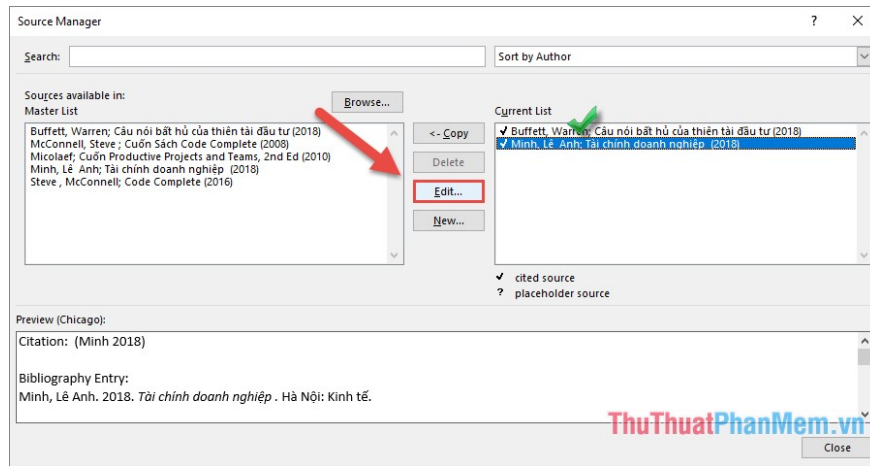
Source Manager

?

Search:

Sort by Author

Sources available in:
Master List

Browse...

Buffett, Warren; Câu nói bất hủ của thiên tài đầu tư (2018)
McConnell, Steve ; Cuốn Sách Code Complete (2008)
Micolaef; Cuốn Productive Projects and Teams, 2nd Ed (2010)
Minh, Lê Anh; Tài chính doanh nghiệp (2018)
Steve , McConnell; Code Complete (2016)

<- Copy

Delete

Edit...

New...

Current List

✓ Buffett, Warren; Câu nói bất hủ của thiên tài đầu tư (2018)
✓ Minh, Lê Anh; Tài chính doanh nghiệp (2018)

✓ cited source
? placeholder source

Preview (Chicago):

Citation: (Minh 2018)

Bibliography Entry:
Minh, Lê Anh. 2018. Tài chính doanh nghiệp . Hà Nội: Kinh tế.

ThuThuatPhanMem.vn

Close